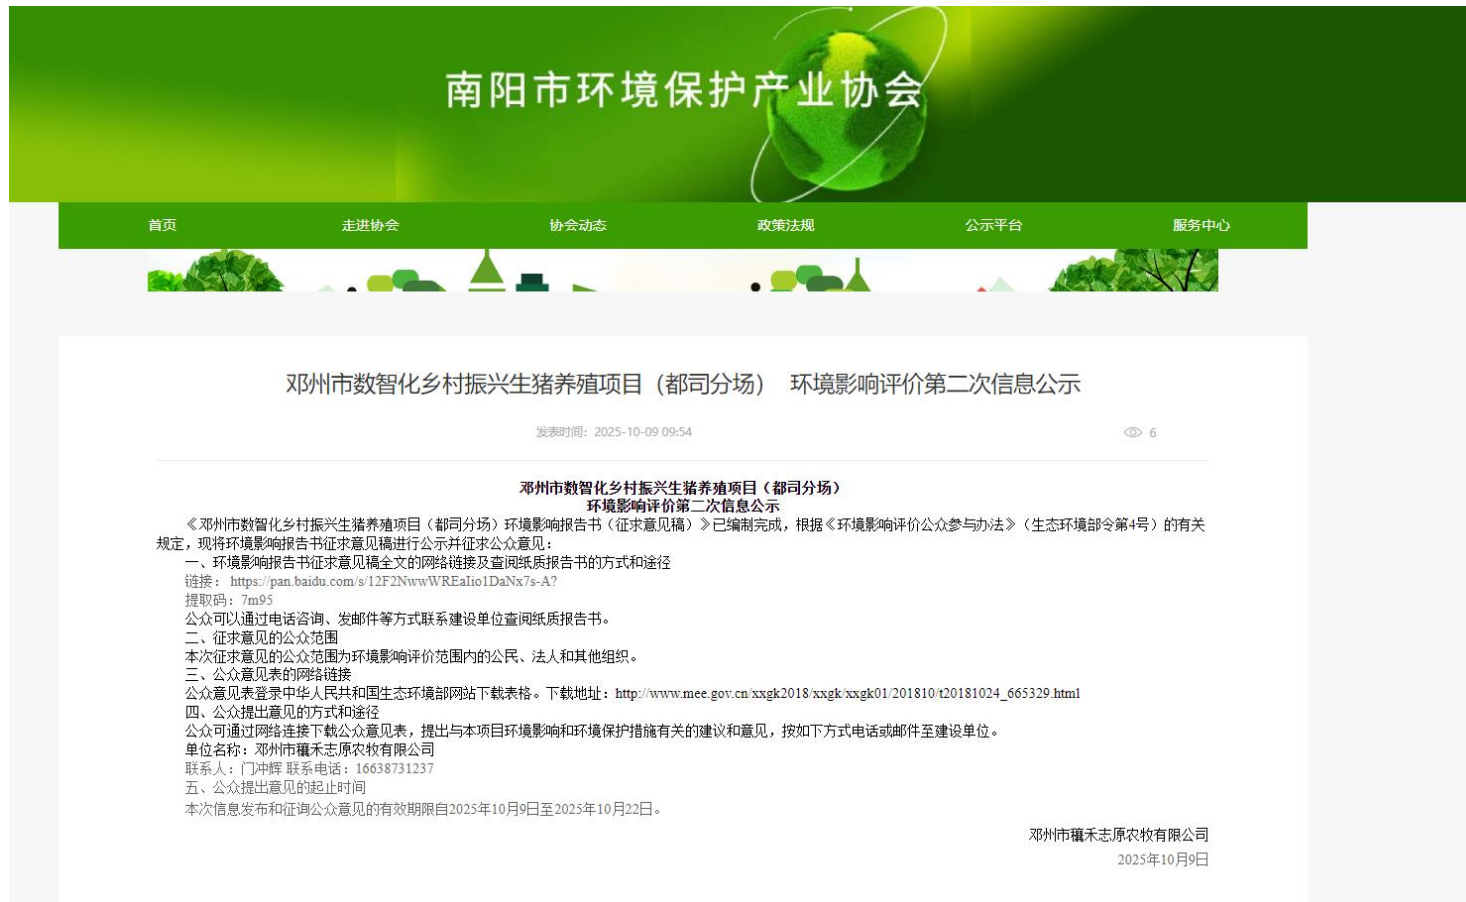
南阳市环境保护产业协会

首页　走进协会　协会动态　政策法规　公示平台　服务中心

邓州市数智化乡村振兴生猪养殖项目（都司分场）　环境影响评价第二次信息公示

发表时间：2025-10-09 09:54

6

邓州市数智化乡村振兴生猪养殖项目（都司分场）
环境影响评价第二次信息公示

《邓州市数智化乡村振兴生猪养殖项目（都司分场）环境影响报告书（征求意见稿）》已编制完成，根据《环境影响评价公众参与办法》（生态环境部令第4号）的有关规定，现将环境影响报告书征求意见稿进行公示并征求公众意见：

一、环境影响报告书征求意见稿全文的网络链接及查阅纸质报告书的方式和途径

链接：https://pan.baidu.com/s/12F2NwwWREaIio1DaNx7s-A?

提取码：7m95

公众可以通过电话咨询、发邮件等方式联系建设单位查阅纸质报告书。

二、征求意见的公众范围

本次征求意见的公众范围为环境影响评价范围内的公民、法人和其他组织。

三、公众意见表的网络链接

公众意见表登录中华人民共和国生态环境部网站下载表格。下载地址：http://www.mee.gov.cn/xxgk2018/xxgk/xxgk01/201810/t20181024_665329.html

四、公众提出意见的方式和途径

公众可通过网络连接下载公众意见表，提出与本项目环境影响和环境保护措施有关的建议和意见，按如下方式电话或邮件至建设单位。

单位名称：邓州市穰禾志原农牧有限公司

联系人：门冲辉 联系电话：16638731237

五、公众提出意见的起止时间

本次信息发布和征询公众意见的有效期限自2025年10月9日至2025年10月22日。

邓州市穰禾志原农牧有限公司
2025年10月9日